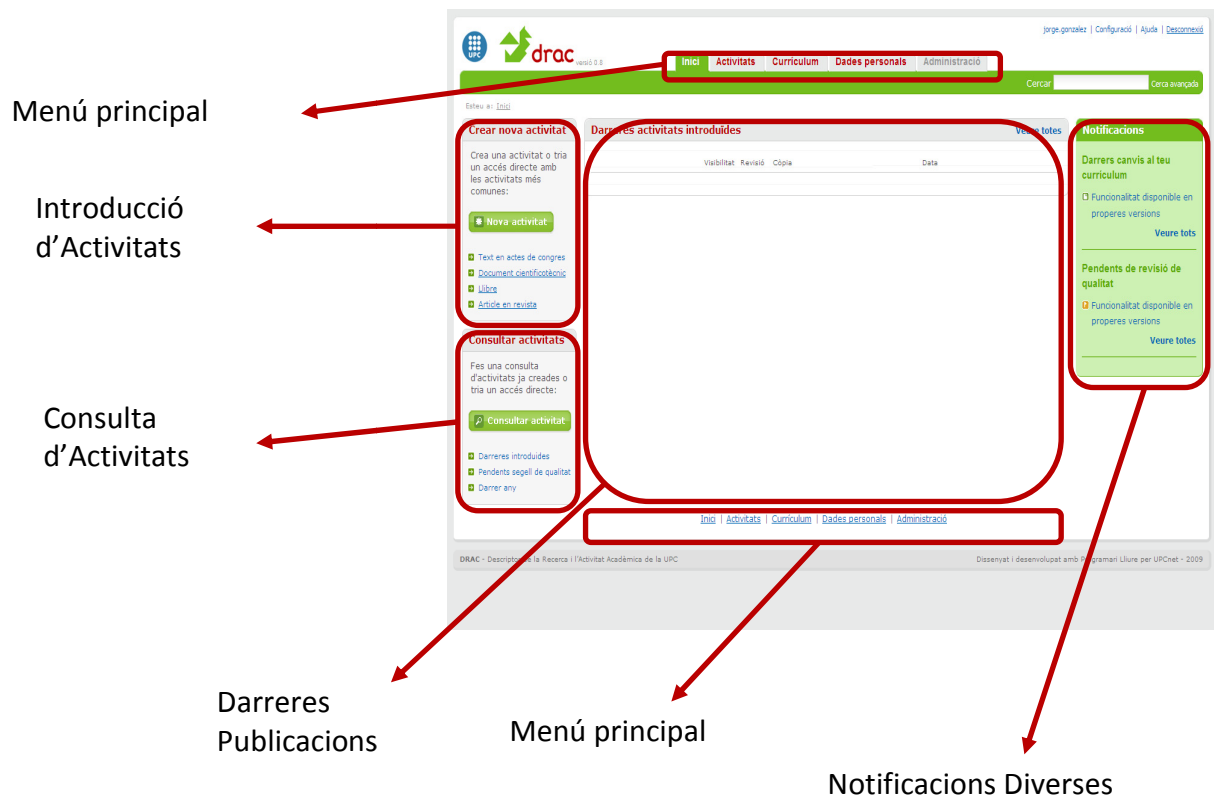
UPC

drac versió 0.8

jorge.gonzalez | Configuració | Ajuda | Desconnexió

Inici | Activitats | Currículum | Dades personals | Administració

Cercar

Cerca avançada

Menú principal

Esteu a: Inici

Crear nova activitat

Crea una activitat o tria un accés directe amb les activitats més comunes:

Nova activitat

Text en actes de congres

Document científicotècnic

Llibre

Article en revista

Introducció d'Activitats

Darreres activitats introduïdes

Veure totes

Visibilitat | Revisió | Còpia | Data

Notificacions

Darrers canvis al teu currículum

Funcionalitat disponible en properes versions

Veure tots

Pendents de revisió de qualitat

Funcionalitat disponible en properes versions

Veure totes

Consultar activitats

Fes una consulta d'activitats ja creades o tria un accés directe:

Consultar activitat

Darreres introduïdes

Pendents segell de qualitat

Darrer any

Consulta d'Activitats

Inici | Activitats | Currículum | Dades personals | Administració

DRAC - Descriptor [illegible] la Recerca i l'Activitat Acadèmica de la UPC

Dissenyat i desenvolupat amb P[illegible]ogramari Lliure per UPCnet - 2009

Darreres Publicacions

Menú principal

Notificacions Diverses